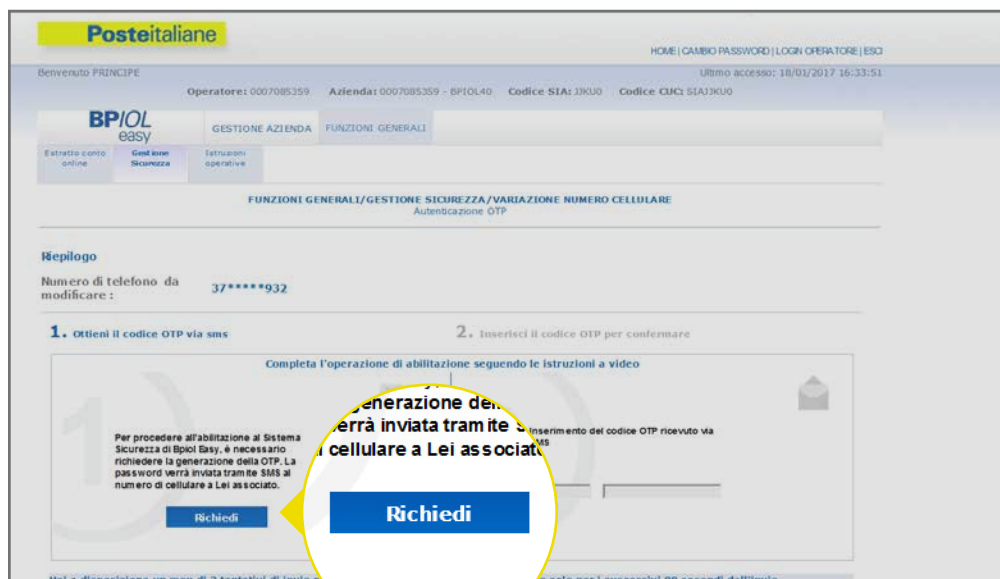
Posteitaliane

HOME | CAMBIO PASSWORD | LOGIN OPERATORE | ESCI

Benvenuto PRINCIPE

Ultimo accesso: 18/01/2017 16:33:51

Operatore: 0007085359 Azienda: 0007085359 - BPIOL40 Codice SIA: IJKU0 Codice CUC: SIAIJKU0

BPIOL easy

GESTIONE AZIENDA FUNZIONI GENERALI

Estratto conto online | Gestione Sicurezza | Istruzioni operative

FUNZIONI GENERALI/GESTIONE SICUREZZA/VARIAZIONE NUMERO CELLULARE
Autenticazione OTP

Riepilogo

Numero di telefono da modificare : 37*****932

1. Ottieni il codice OTP via sms

2. Inserisci il codice OTP per confermare

Completa l'operazione di abilitazione seguendo le istruzioni a video

Per procedere all'abilitazione al Sistema Sicurezza di Bpiol Easy, è necessario richiedere la generazione della OTP. La password verrà inviata tramite SMS al numero di cellulare a Lei associato.

Richiedi

generazione del
verrà inviata tramite S
l cellulare a Lei associato

Richiedi

Inserimento del codice OTP ricevuto via SMS

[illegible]